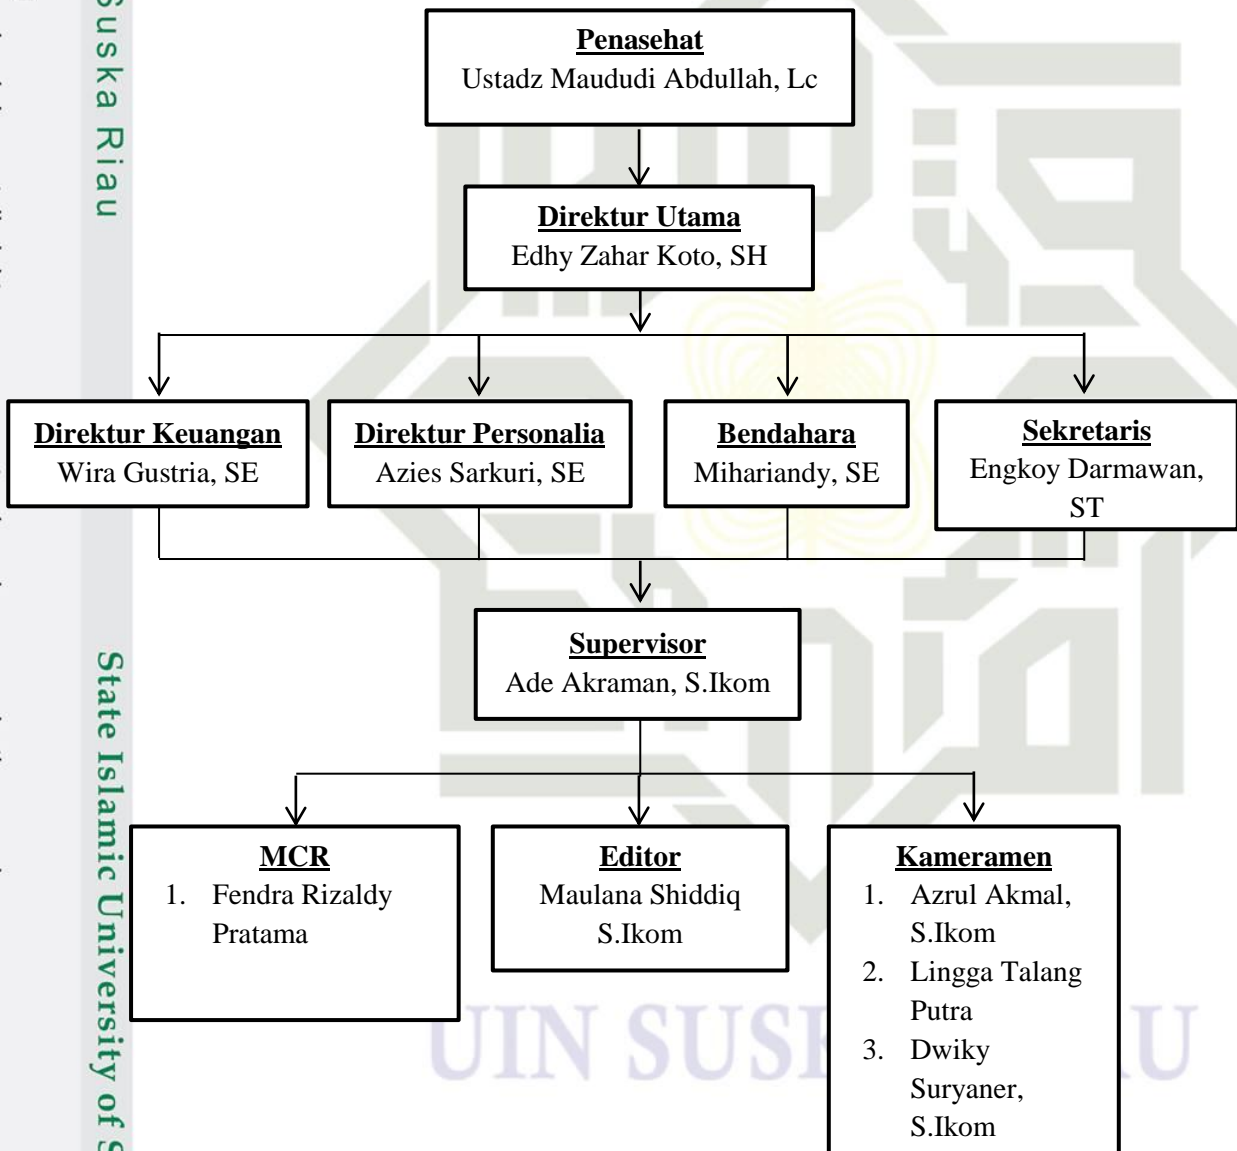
Suska Riau

Penasehat
Ustadz Maududi Abdullah, Lc

Direktur Utama
Edhy Zahar Koto, SH

Direktur Keuangan
Wira Gustria, SE

Direktur Personalia
Azies Sarkuri, SE

Bendahara
Mihariandy, SE

Sekretaris
Engkoy Darmawan, ST

Supervisor
Ade Akraman, S.Ikom

MCR
1. Fendra Rizaldy Pratama

Editor
Maulana Shiddiq S.Ikom

Kameramen
1. Azrul Akmal, S.Ikom
2. Lingga Talang Putra
3. Dwiky Suryaner, S.Ikom

State Islamic University of S

UIN SUS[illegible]U